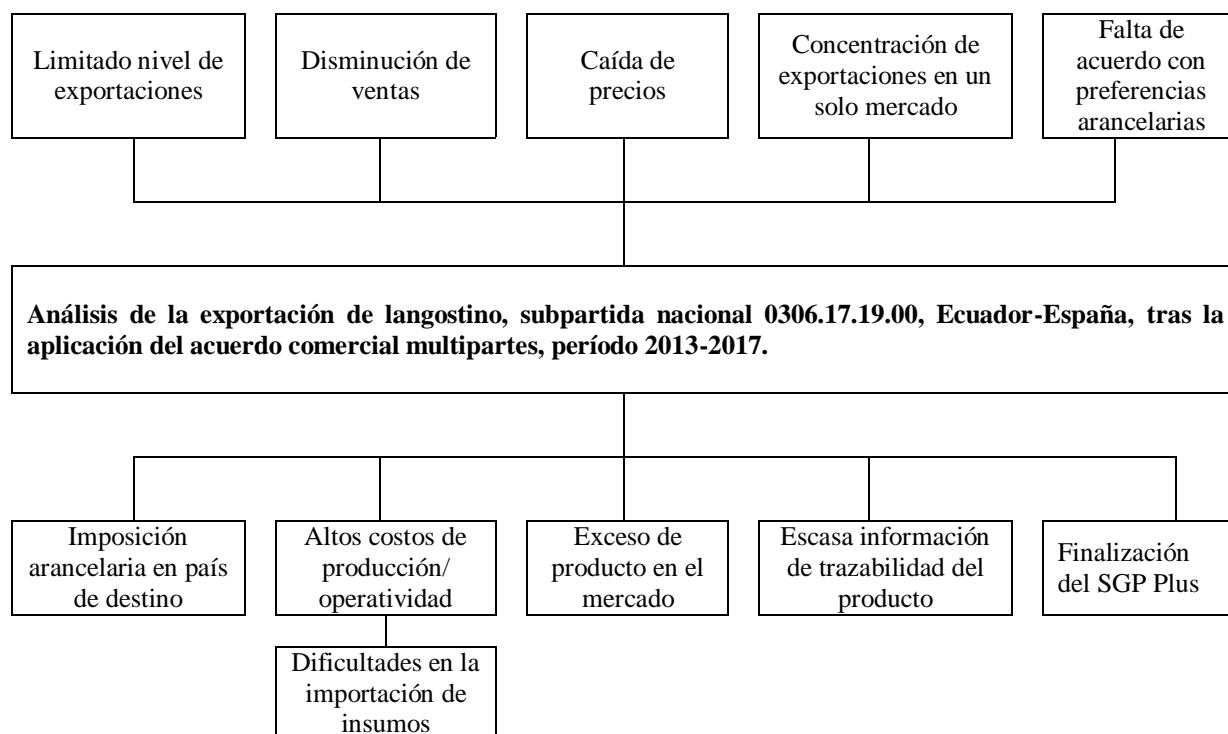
Limitado nivel de exportaciones

Disminución de ventas

Caída de precios

Concentración de exportaciones en un solo mercado

Falta de acuerdo con preferencias arancelarias

**Análisis de la exportación de langostino, subpartida nacional 0306.17.19.00, Ecuador-España, tras la aplicación del acuerdo comercial multipartes, período 2013-2017.**

Imposición arancelaria en país de destino

Altos costos de producción/ operatividad

Exceso de producto en el mercado

Escasa información de trazabilidad del producto

Finalización del SGP Plus

Dificultades en la importación de insumos